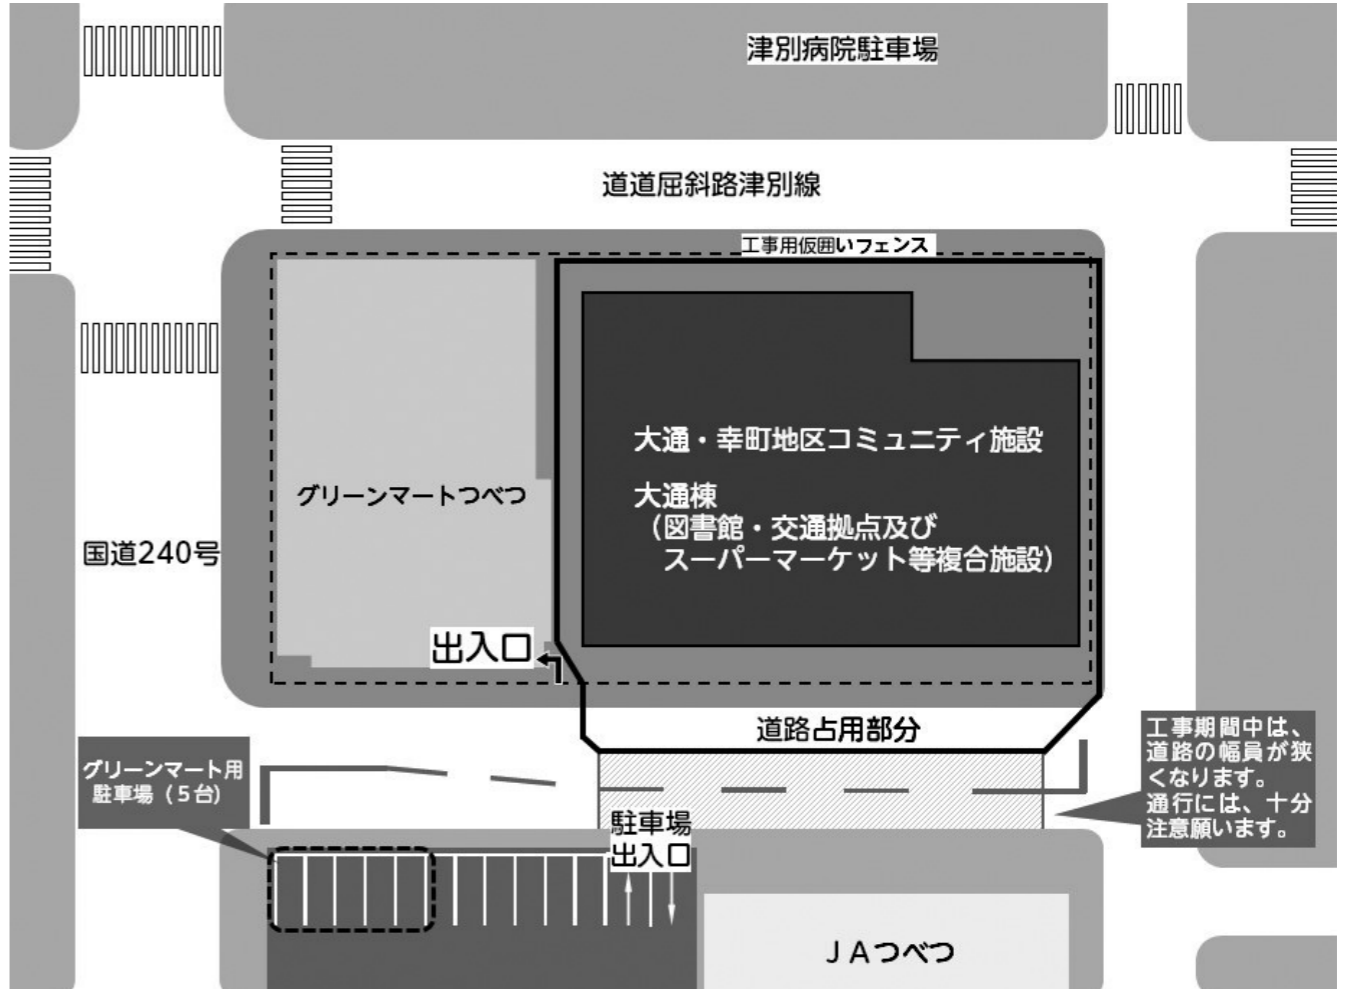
津別病院駐車場

道道屈斜路津別線

工事用仮囲いフェンス

大通・幸町地区コミュニティ施設

大通棟
（図書館・交通拠点及び
スーパーマーケット等複合施設）

グリーンマートつべつ

国道240号

出入口

道路占用部分

グリーンマート用駐車場（5台）

工事期間中は、道路の幅員が狭くなります。
通行には、十分注意願います。

駐車場
出入口

ＪＡつべつ